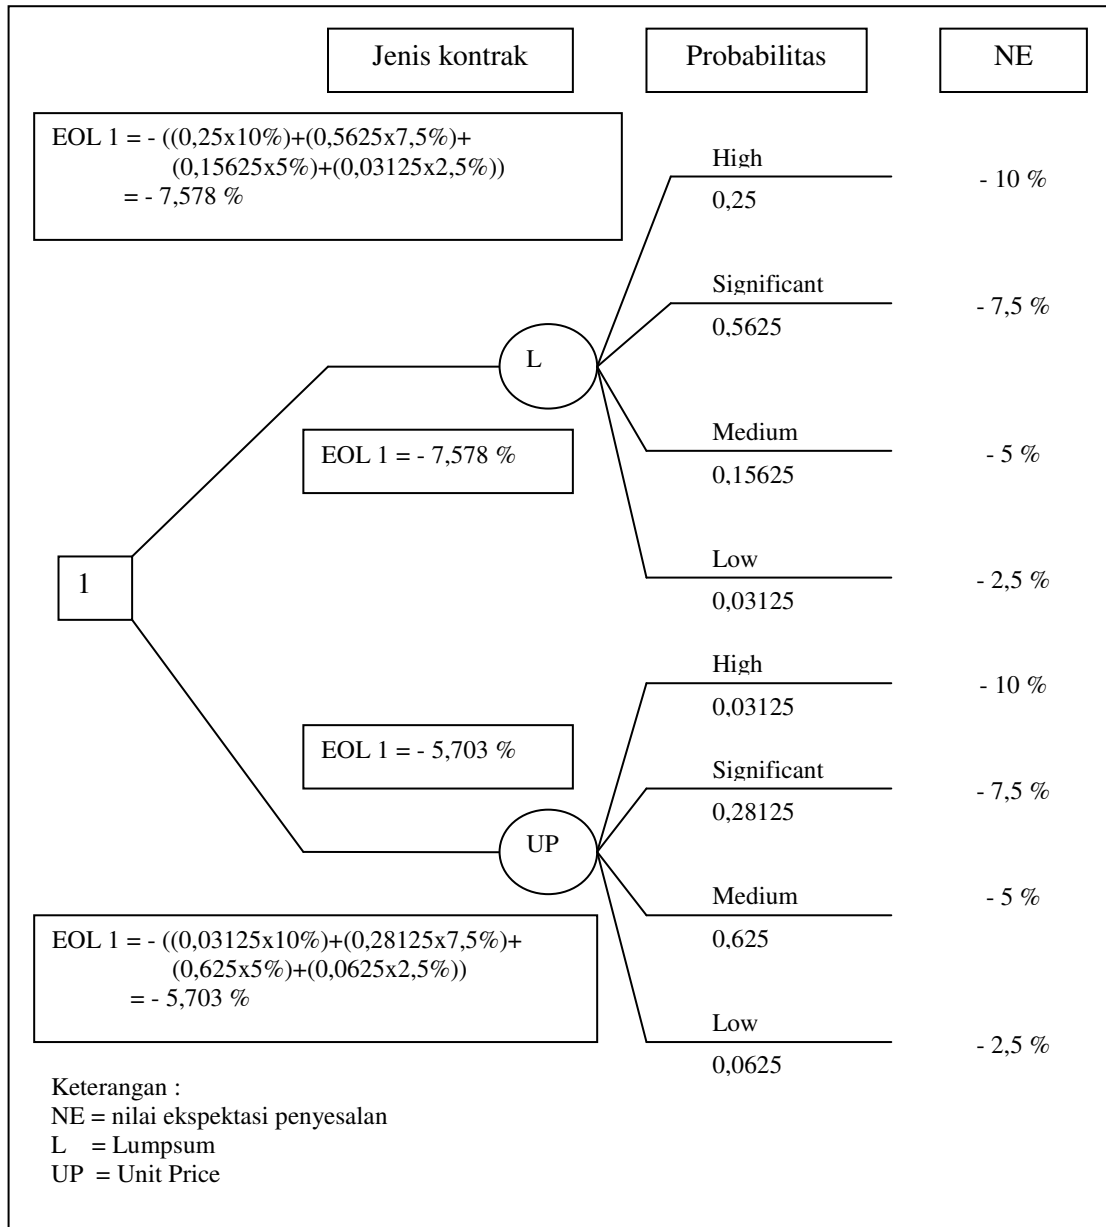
Jenis kontrak

Probabilitas

NE

EOL 1 = - ((0,25x10%)+(0,5625x7,5%)+ (0,15625x5%)+(0,03125x2,5%))
= - 7,578 %

High
0,25
- 10 %

Significant
0,5625
- 7,5 %

L

EOL 1 = - 7,578 %

Medium
0,15625
- 5 %

1

Low
0,03125
- 2,5 %

High
0,03125
- 10 %

EOL 1 = - 5,703 %

Significant
0,28125
- 7,5 %

UP

Medium
0,625
- 5 %

EOL 1 = - ((0,03125x10%)+(0,28125x7,5%)+ (0,625x5%)+(0,0625x2,5%))
= - 5,703 %

Low
0,0625
- 2,5 %

Keterangan :
NE = nilai ekspektasi penyesalan
L = Lumpsum
UP = Unit Price